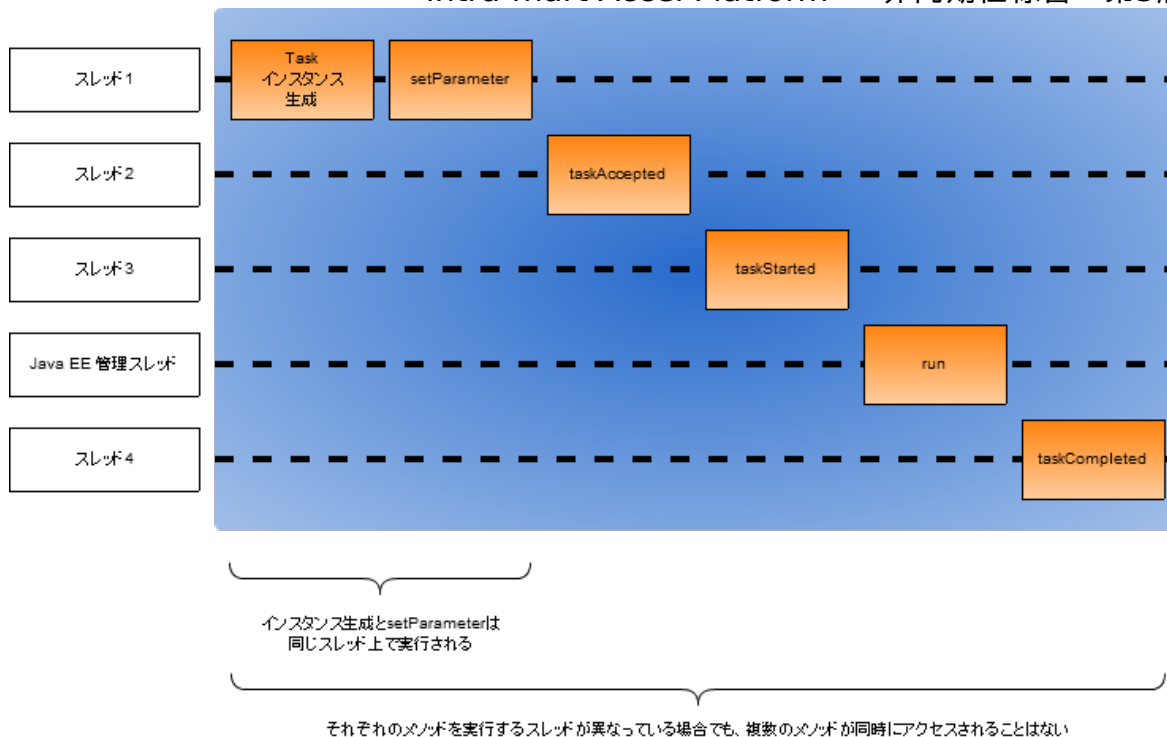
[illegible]

スレッド1

Task
インスタンス
生成

setParameter

スレッド2

taskAccepted

スレッド3

taskStarted

Java EE 管理スレッド

run

スレッド4

taskCompleted

インスタンス生成とsetParameterは
同じスレッド上で実行される

それぞれのメソッドを実行するスレッドが異なっている場合でも、複数のメソッドが同時にアクセスされることはない